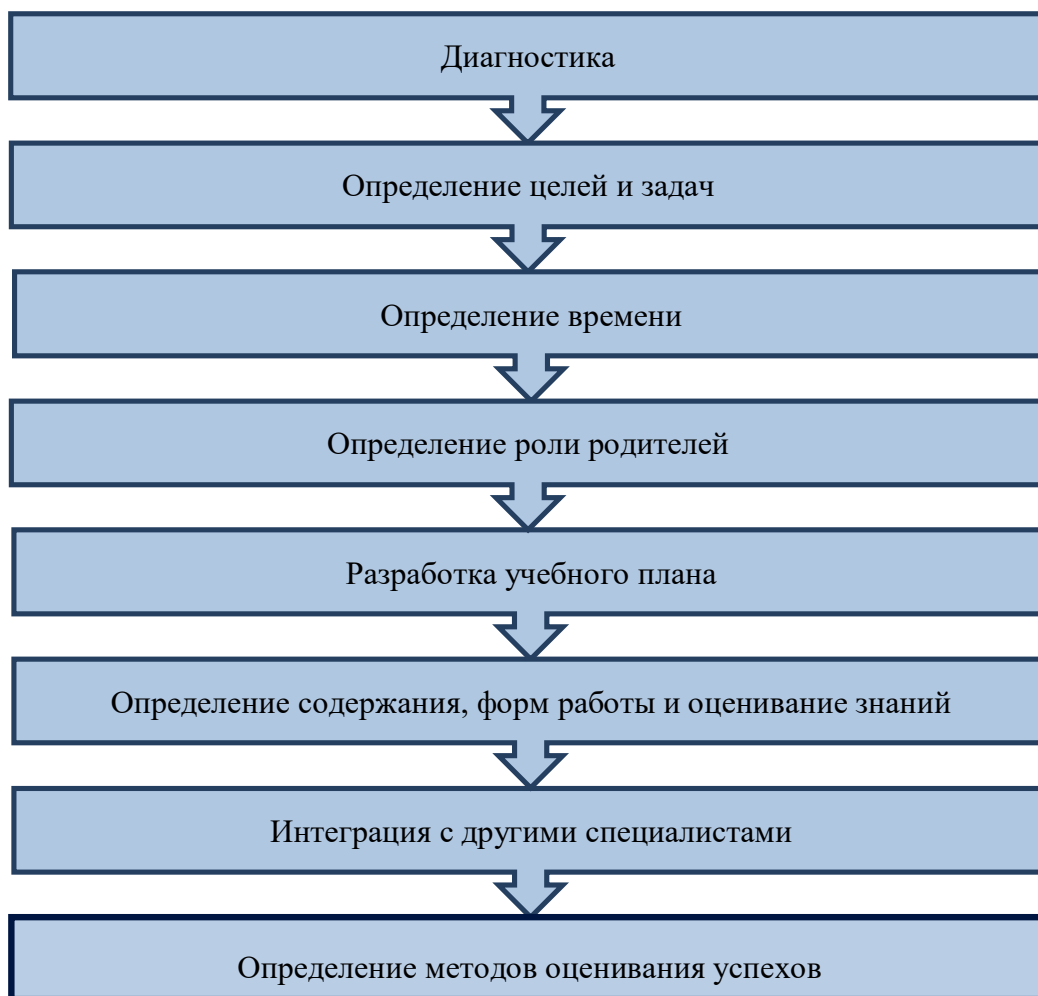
Диагностика

Определение целей и задач

Определение времени

Определение роли родителей

Разработка учебного плана

Определение содержания, форм работы и оценивание знаний

Интеграция с другими специалистами

Определение методов оценивания успехов